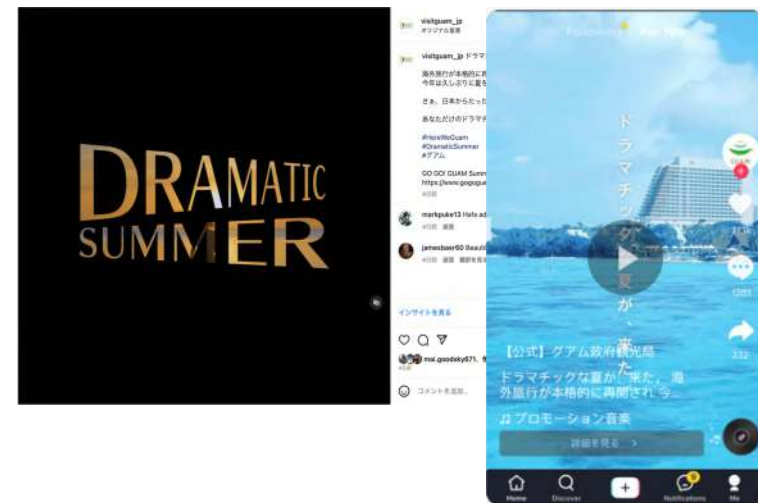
DRAMATIC SUMMER

visitguam_jp
オリジナル音源

visitguam_jp ドラマ

海外旅行が本格的に再
今年は久しぶりに夏を

さあ、日本からたった

あなただけのドラマ

#HereWeGuam
#DramaticSummer
#グアム

GO GO! GUAM Summ
https://www.gogogua

markpuke13 Hafa ad

jamesbaer60 Beauti

インサイトを見る

mai.goodsky671

コメントを追加...

Following | For You

ドラマチックな夏が、来た。

GUAM

【公式】グアム政府観光局

ドラマチックな夏が、来た。 海外旅行が本格的に再開され 今...

♫プロモーション音楽

詳細を見る >

Home Discover Notifications Me